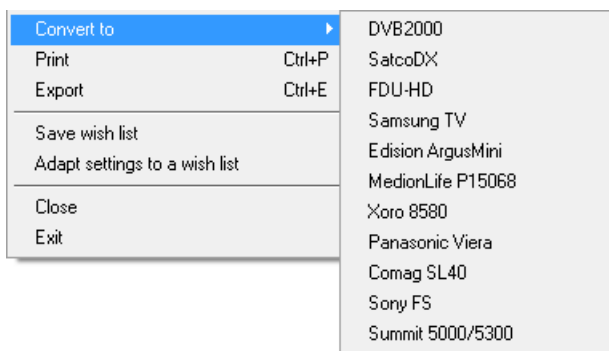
Convert to
Print Ctrl+P
Export Ctrl+E
Save wish list
Adapt settings to a wish list
Close
Exit

DVB2000
SatcoDX
FDU-HD
Samsung TV
Edision ArgusMini
MedionLife P15068
Xoro 8580
Panasonic Viera
Comag SL40
Sony FS
Summit 5000/5300